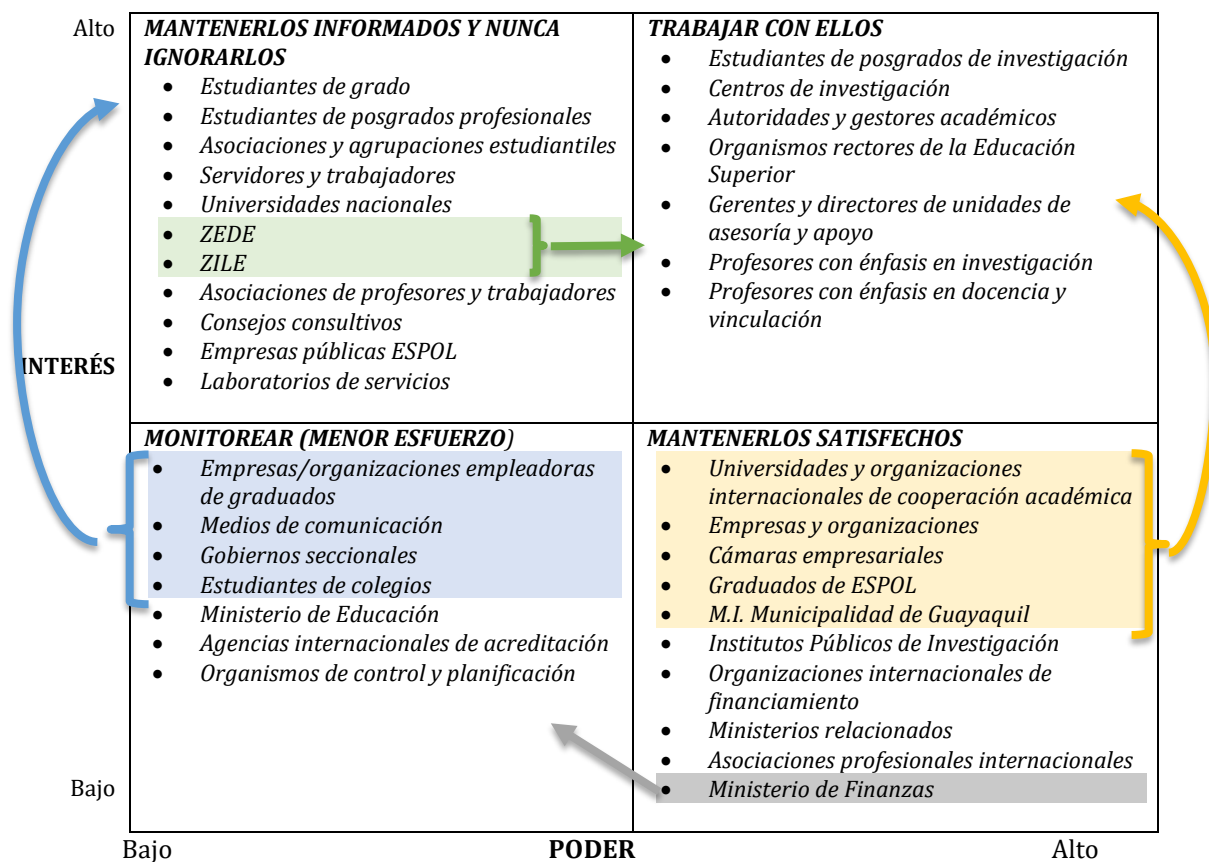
Alto

| MANTENERLOS INFORMADOS Y NUNCA IGNORARLOS | TRABAJAR CON ELLOS |
|---|---|
| • Estudiantes de grado<br>• Estudiantes de posgrados profesionales<br>• Asociaciones y agrupaciones estudiantiles<br>• Servidores y trabajadores<br>• Universidades nacionales<br>• ZEDE<br>• ZILE<br>• Asociaciones de profesores y trabajadores<br>• Consejos consultivos<br>• Empresas públicas ESPOL<br>• Laboratorios de servicios | • Estudiantes de posgrados de investigación<br>• Centros de investigación<br>• Autoridades y gestores académicos<br>• Organismos rectores de la Educación Superior<br>• Gerentes y directores de unidades de asesoría y apoyo<br>• Profesores con énfasis en investigación<br>• Profesores con énfasis en docencia y vinculación |
| MONITOREAR (MENOR ESFUERZO) | MANTENERLOS SATISFECHOS |
| • Empresas/organizaciones empleadoras de graduados<br>• Medios de comunicación<br>• Gobiernos seccionales<br>• Estudiantes de colegios<br>• Ministerio de Educación<br>• Agencias internacionales de acreditación<br>• Organismos de control y planificación | • Universidades y organizaciones internacionales de cooperación académica<br>• Empresas y organizaciones<br>• Cámaras empresariales<br>• Graduados de ESPOL<br>• M.I. Municipalidad de Guayaquil<br>• Institutos Públicos de Investigación<br>• Organizaciones internacionales de financiamiento<br>• Ministerios relacionados<br>• Asociaciones profesionales internacionales<br>• Ministerio de Finanzas |

INTERÉS

Bajo

Bajo PODER Alto